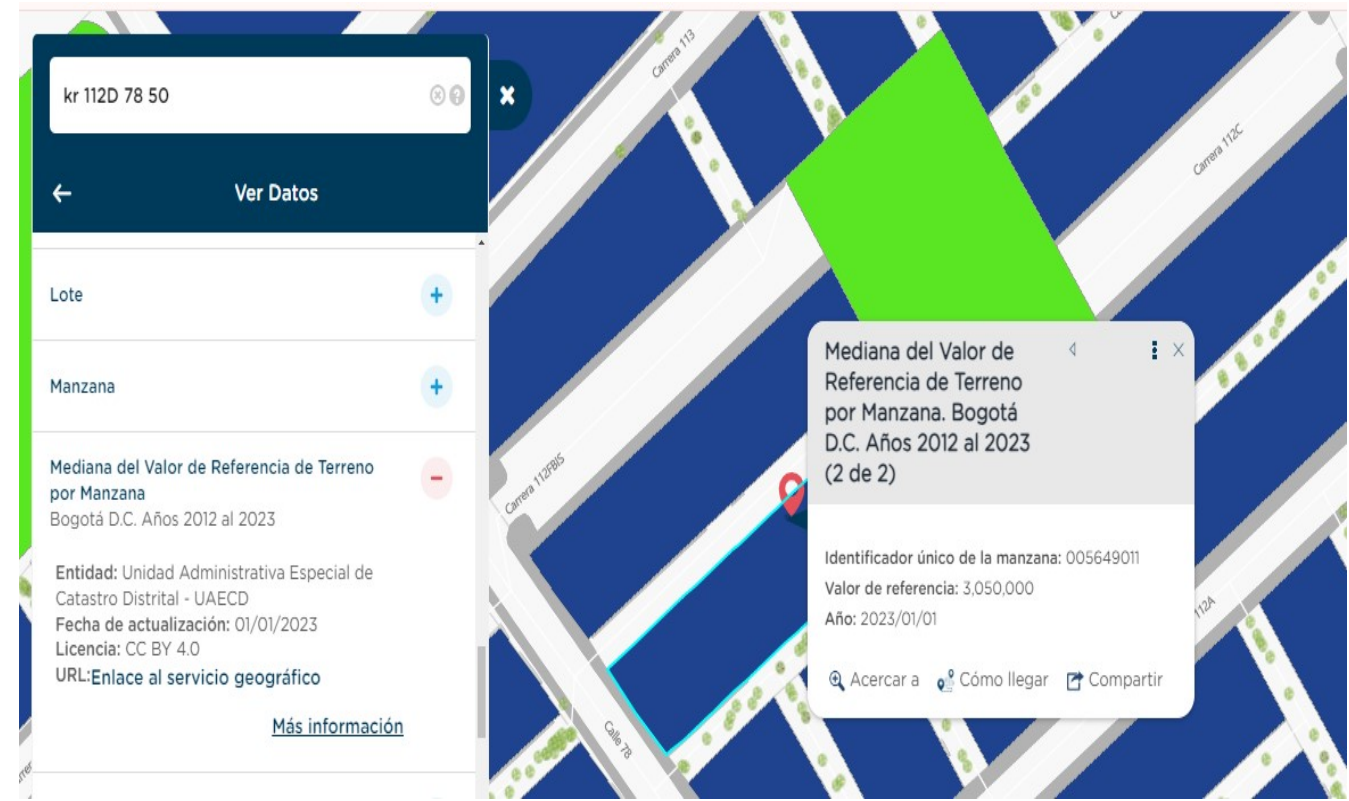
kr 112D 78 50

Ver Datos

Lote

Manzana

Mediana del Valor de Referencia de Terreno por Manzana
Bogotá D.C. Años 2012 al 2023

Entidad: Unidad Administrativa Especial de Catastro Distrital - UAECD
Fecha de actualización: 01/01/2023
Licencia: CC BY 4.0
URL:Enlace al servicio geográfico

Más información

Carrera 113
Carrera 112C
Carrera 112FBIS
Calle 78
112A

Mediana del Valor de Referencia de Terreno por Manzana. Bogotá D.C. Años 2012 al 2023 (2 de 2)

Identificador único de la manzana: 005649011
Valor de referencia: 3,050,000
Año: 2023/01/01

Acercar a
Cómo llegar
Compartir